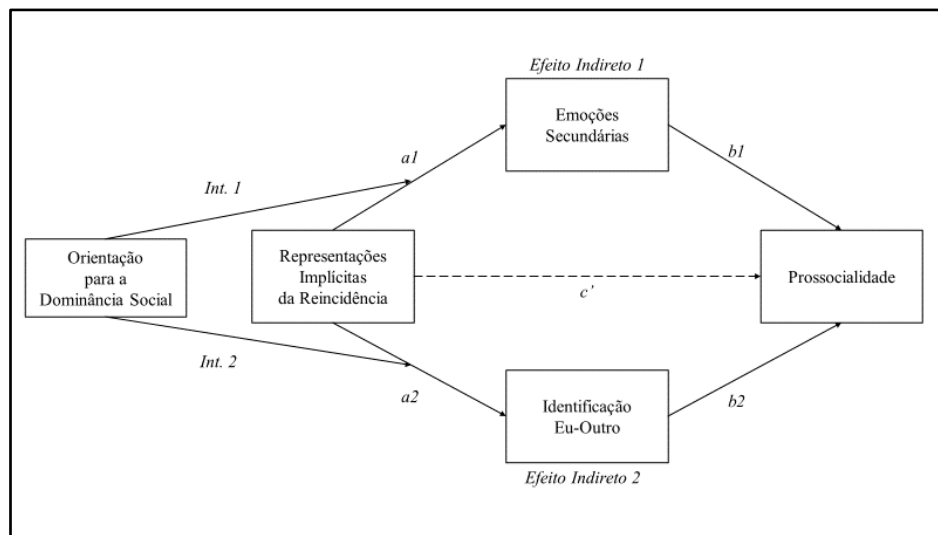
Efeito Indireto 1

Emoções Secundárias

a1

b1

Int. 1

Orientação para a Dominância Social

Representações Implícitas da Reincidência

c'

Prossocialidade

Int. 2

a2

Identificação Eu-Outro

b2

Efeito Indireto 2